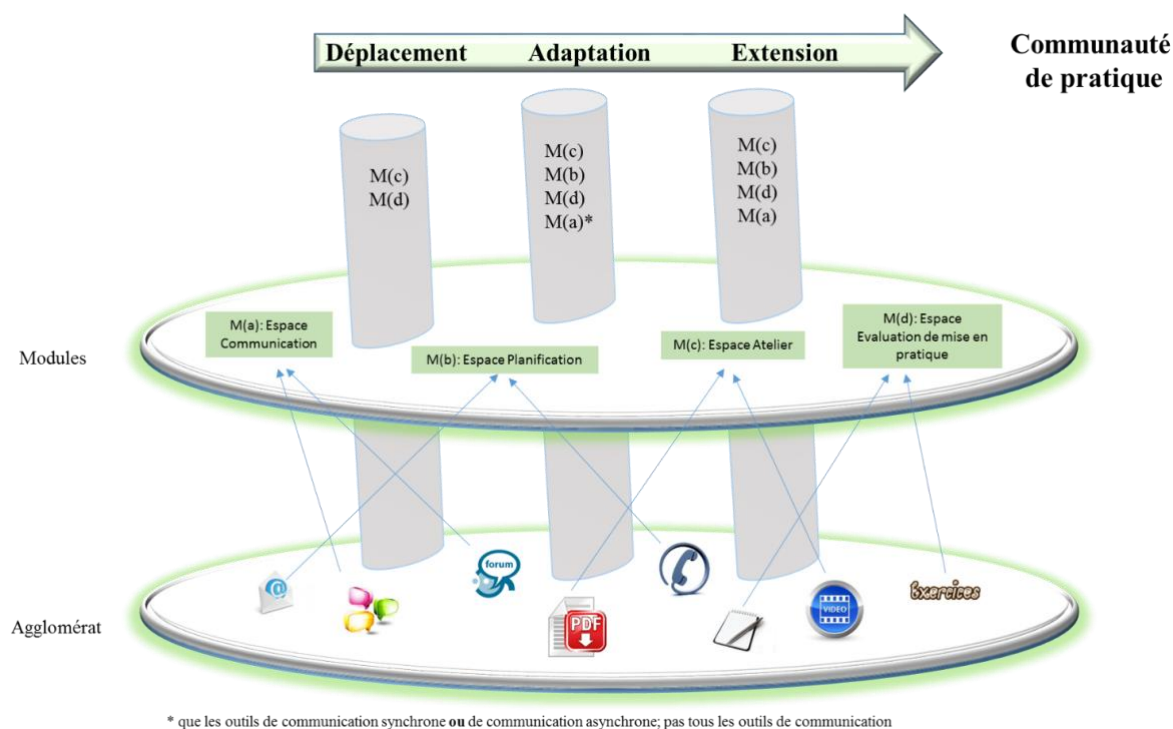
Déplacement Adaptation Extension

Communauté de pratique

M(c)
M(d)

M(c)
M(b)
M(d)
M(a)*

M(c)
M(b)
M(d)
M(a)

Modules

M(a): Espace Communication

M(b): Espace Planification

M(c): Espace Atelier

M(d): Espace Evaluation de mise en pratique

forum

PDF

VIDEO

Exercices

Agglomérat

* que les outils de communication synchrone **ou** de communication asynchrone; pas tous les outils de communication